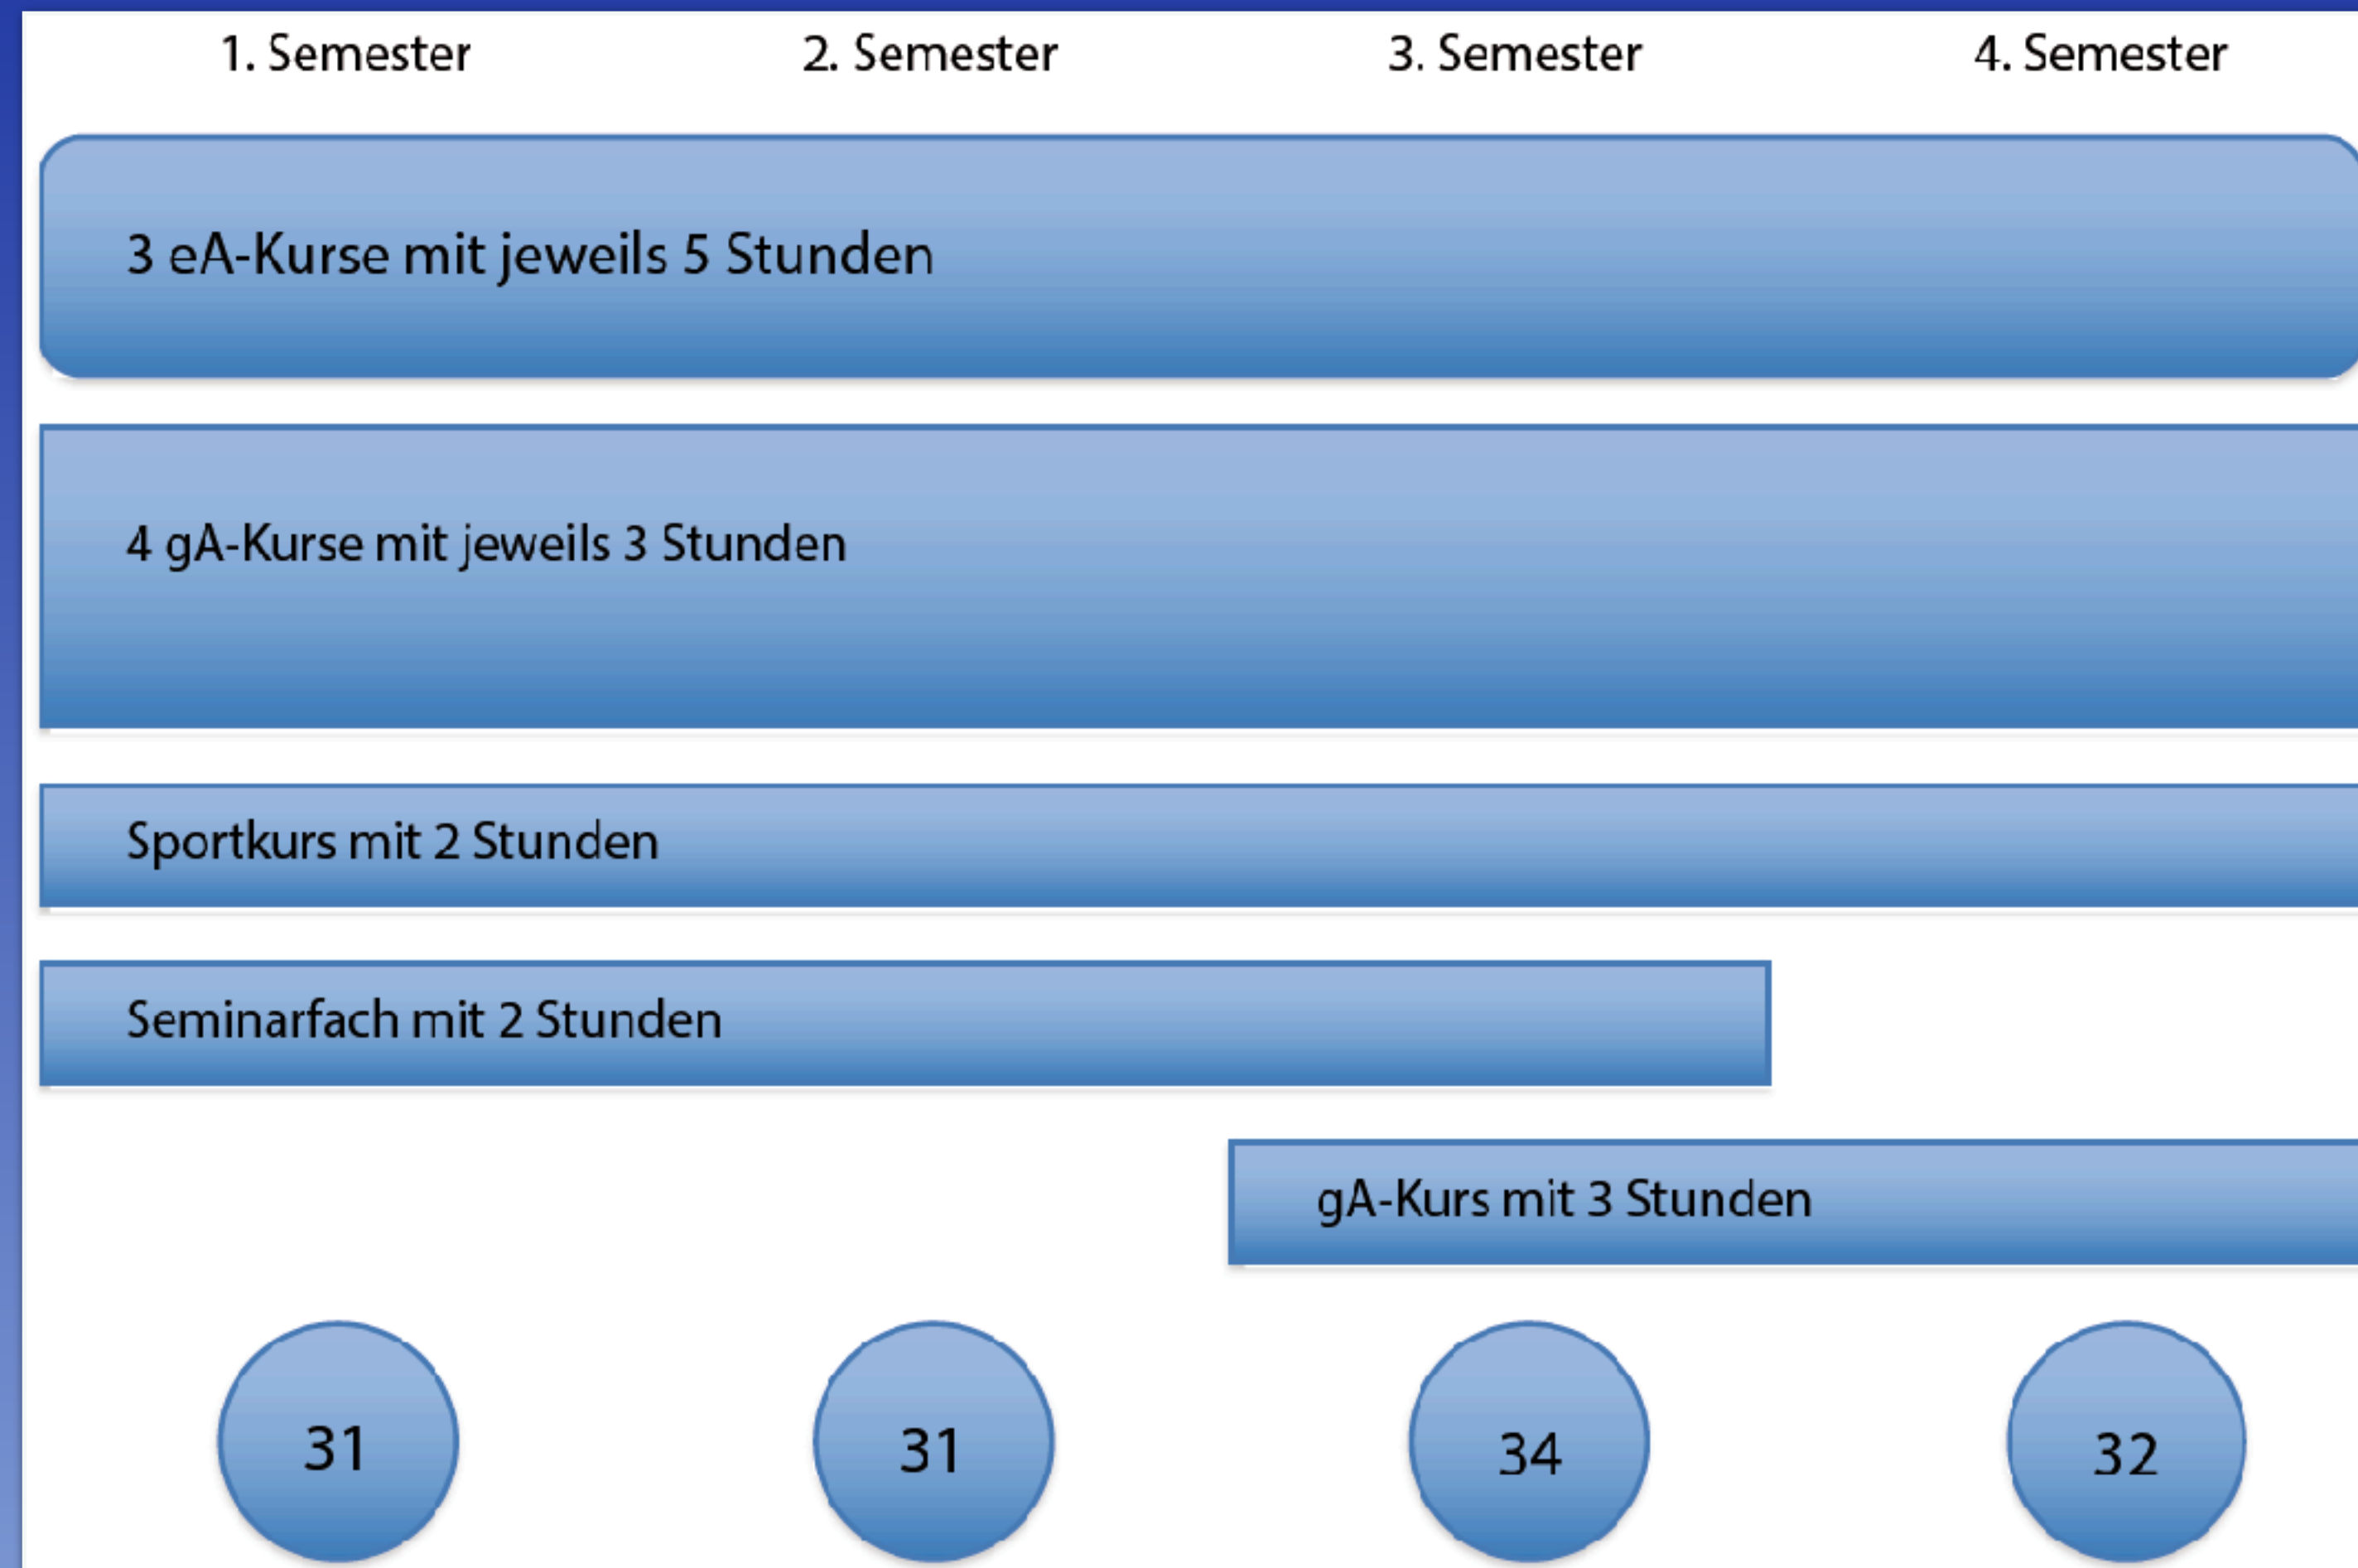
1. Semester 2. Semester 3. Semester 4. Semester

3 eA-Kurse mit jeweils 5 Stunden

4 gA-Kurse mit jeweils 3 Stunden

Sportkurs mit 2 Stunden

Seminarfach mit 2 Stunden

gA-Kurs mit 3 Stunden

31 31 34 32